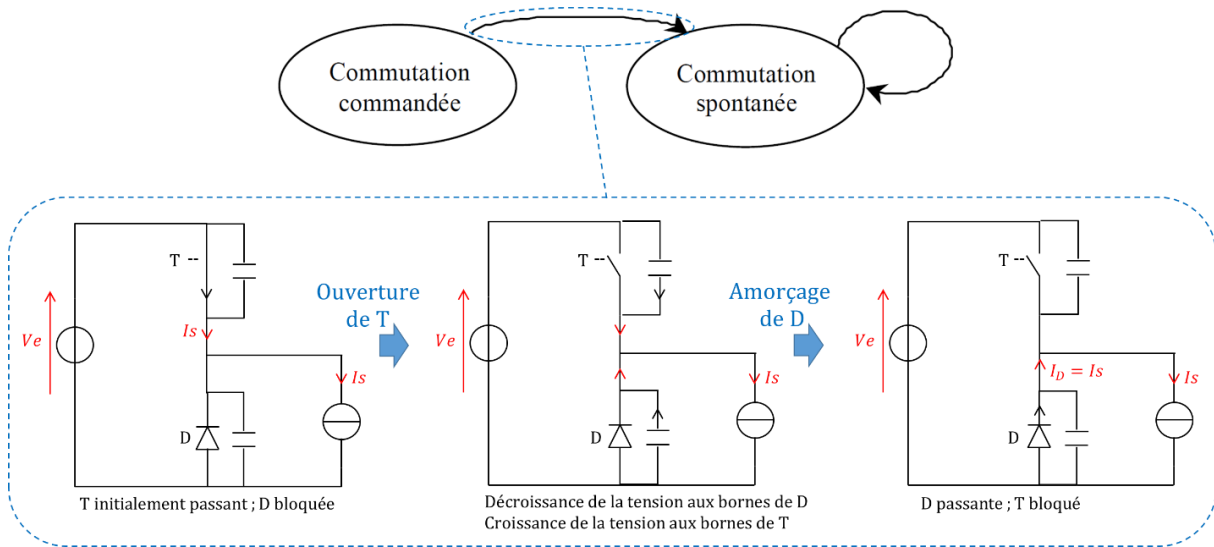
Commutation commandée

Commutation spontanée

T

$Ve$

$Is$

$Is$

D

T initialement passant ; D bloquée

Ouverture de T

T

$Ve$

$Is$

D

Décroissance de la tension aux bornes de D
Croissance de la tension aux bornes de T

Amorçage de D

T

$Ve$

$I_D = Is$

$Is$

D

D passante ; T bloqué